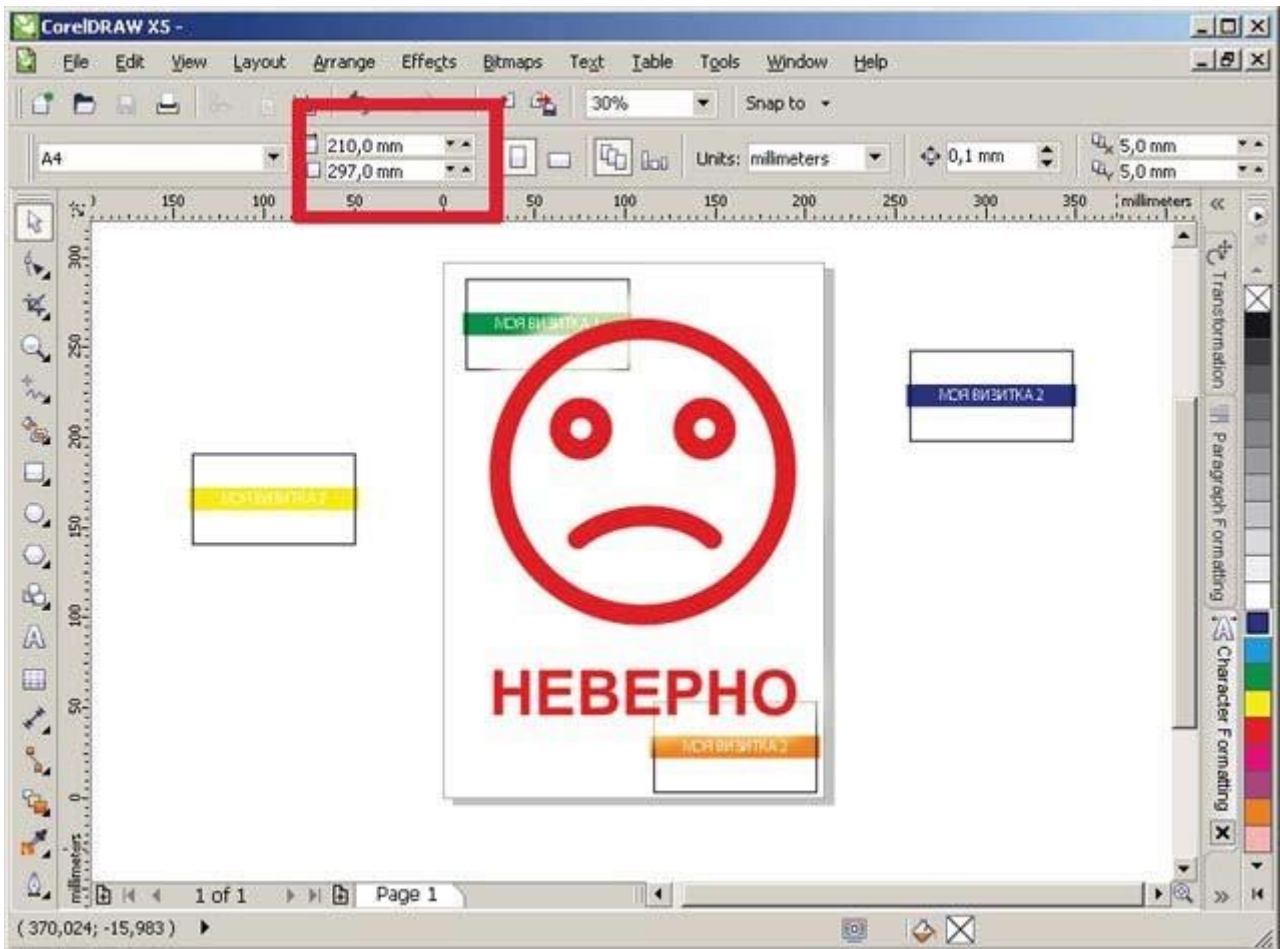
CorelDRAW X5 -

File Edit View Layout Arrange Effects Bitmaps Text Table Tools Window Help

30% Snap to

A4

210,0 mm
297,0 mm

Units: millimeters

0,1 mm

5,0 mm
5,0 mm

150 100 50 0 50 100 150 200 250 300 350 millimeters

300 250 200 150 100 50 0 millimeters

МОЯ ВИЗИТКА 1

МОЯ ВИЗИТКА 2

МОЯ ВИЗИТКА 2

МОЯ ВИЗИТКА 2

НЕВЕРНО

Transformation

Paragraph Formatting

Character Formatting

1 of 1 Page 1

( 370,024; -15,983 )